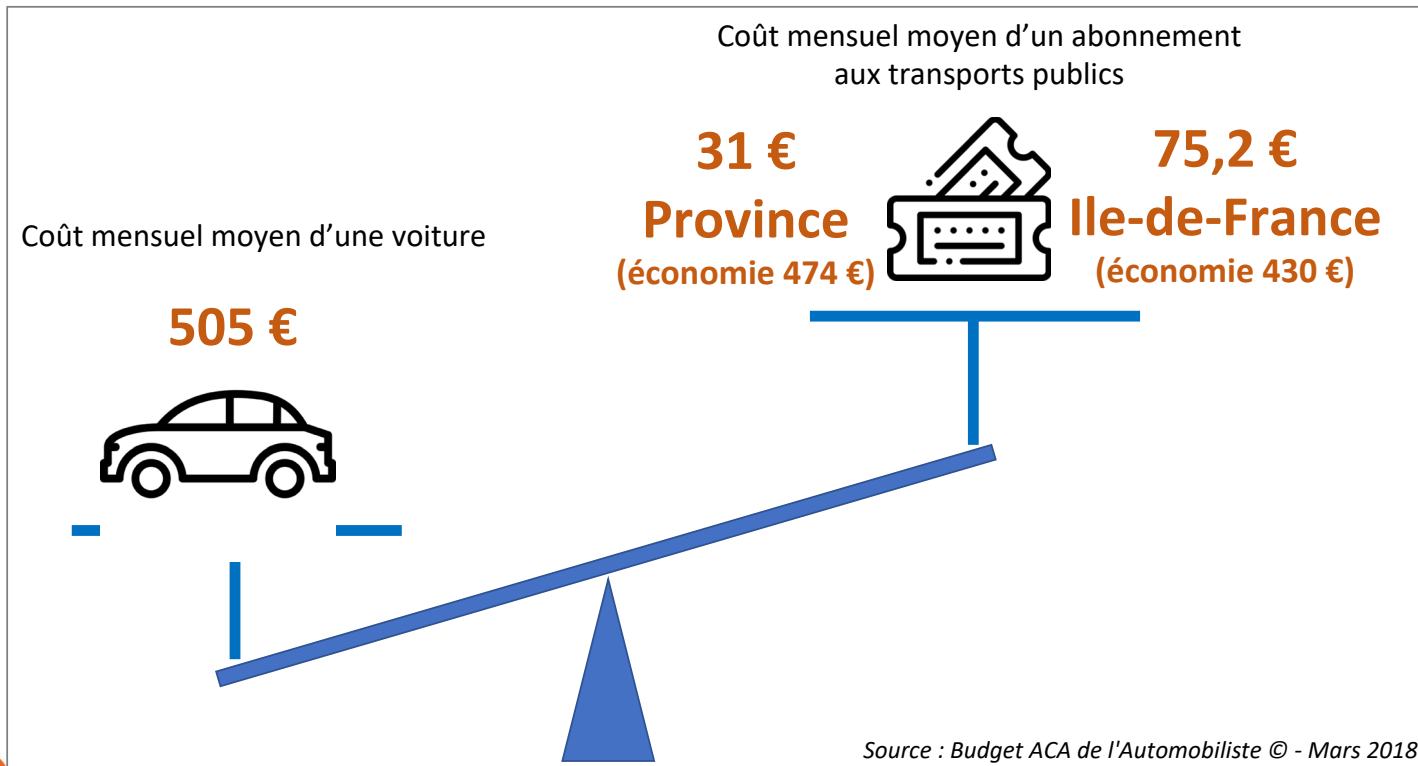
Coût mensuel moyen d'un abonnement aux transports publics

31 €
Province
(économie 474 €)

75,2 €
Ile-de-France
(économie 430 €)

Coût mensuel moyen d'une voiture

505 €

Source : Budget ACA de l'Automobiliste © - Mars 2018